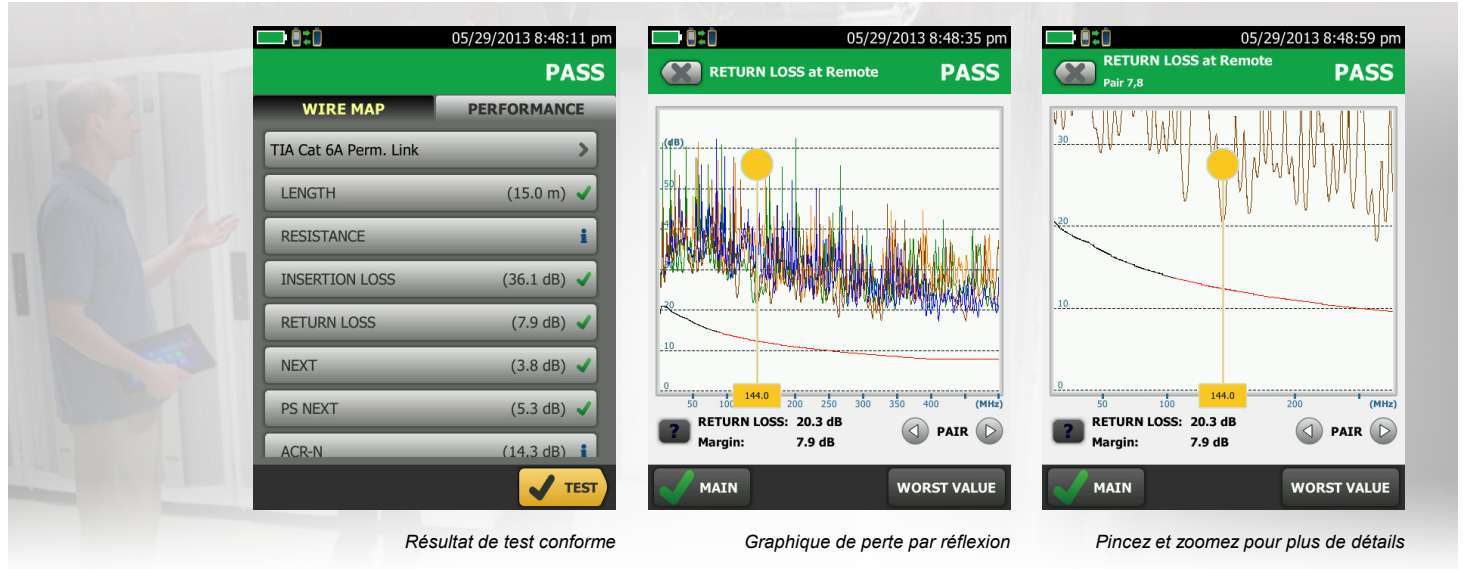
05/29/2013 8:48:11 pm

PASS

WIRE MAP

PERFORMANCE

TIA Cat 6A Perm. Link

LENGTH (15.0 m)

RESISTANCE

INSERTION LOSS (36.1 dB)

RETURN LOSS (7.9 dB)

NEXT (3.8 dB)

PS NEXT (5.3 dB)

ACR-N (14.3 dB)

TEST

Résultat de test conforme

05/29/2013 8:48:35 pm

RETURN LOSS at Remote

PASS

(dB)

50

40

20

10

0

50

100

144.0

200

250

300

350

400

(MHz)

RETURN LOSS: 20.3 dB

Margin: 7.9 dB

PAIR

MAIN

WORST VALUE

Graphique de perte par réflexion

05/29/2013 8:48:59 pm

RETURN LOSS at Remote

Pair 7,8

PASS

30

20

10

0

50

144.0

200

(MHz)

RETURN LOSS: 20.3 dB

Margin: 7.9 dB

PAIR

MAIN

WORST VALUE

Pincez et zoomez pour plus de détails